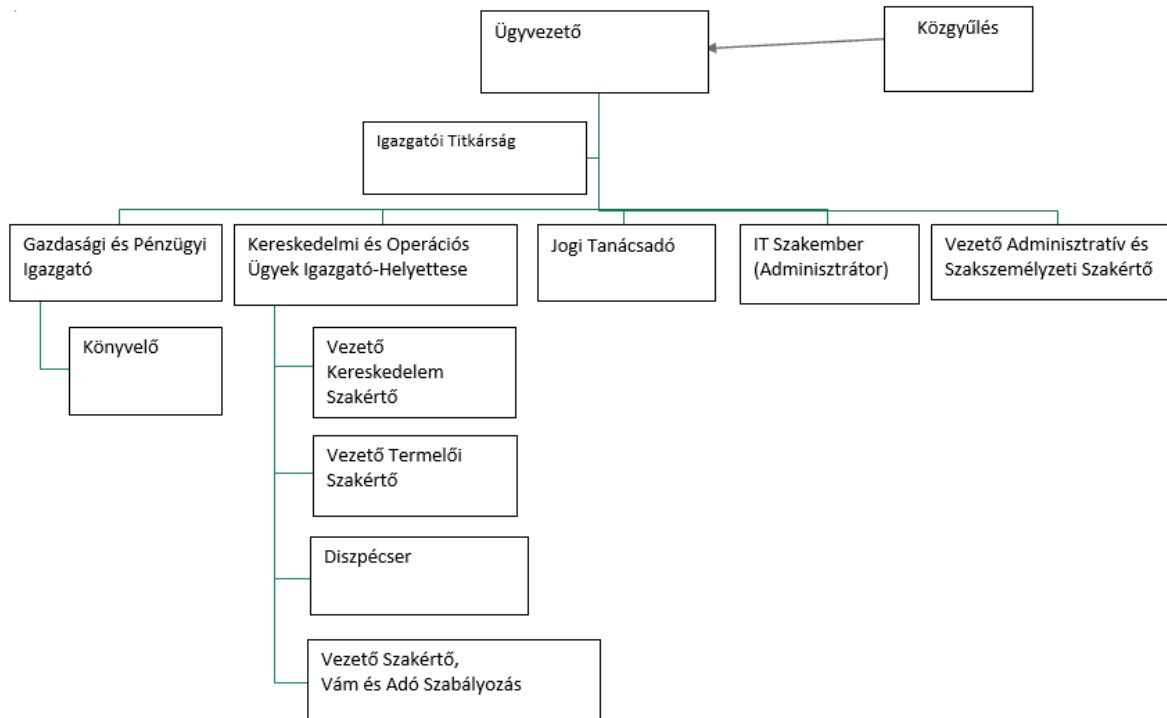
Ügyvezető

Közgyűlés

Igazgatói Titkárság

Gazdasági és Pénzügyi Igazgató

Kereskedelmi és Operációs Ügyek Igazgató-Helyettese

Jogi Tanácsadó

IT Szakember (Adminisztrátor)

Vezető Adminisztratív és Szakszemélyzeti Szakértő

Könyvelő

Vezető Kereskedelem Szakértő

Vezető Termelői Szakértő

Diszpécser

Vezető Szakértő, Vám és Adó Szabályozás